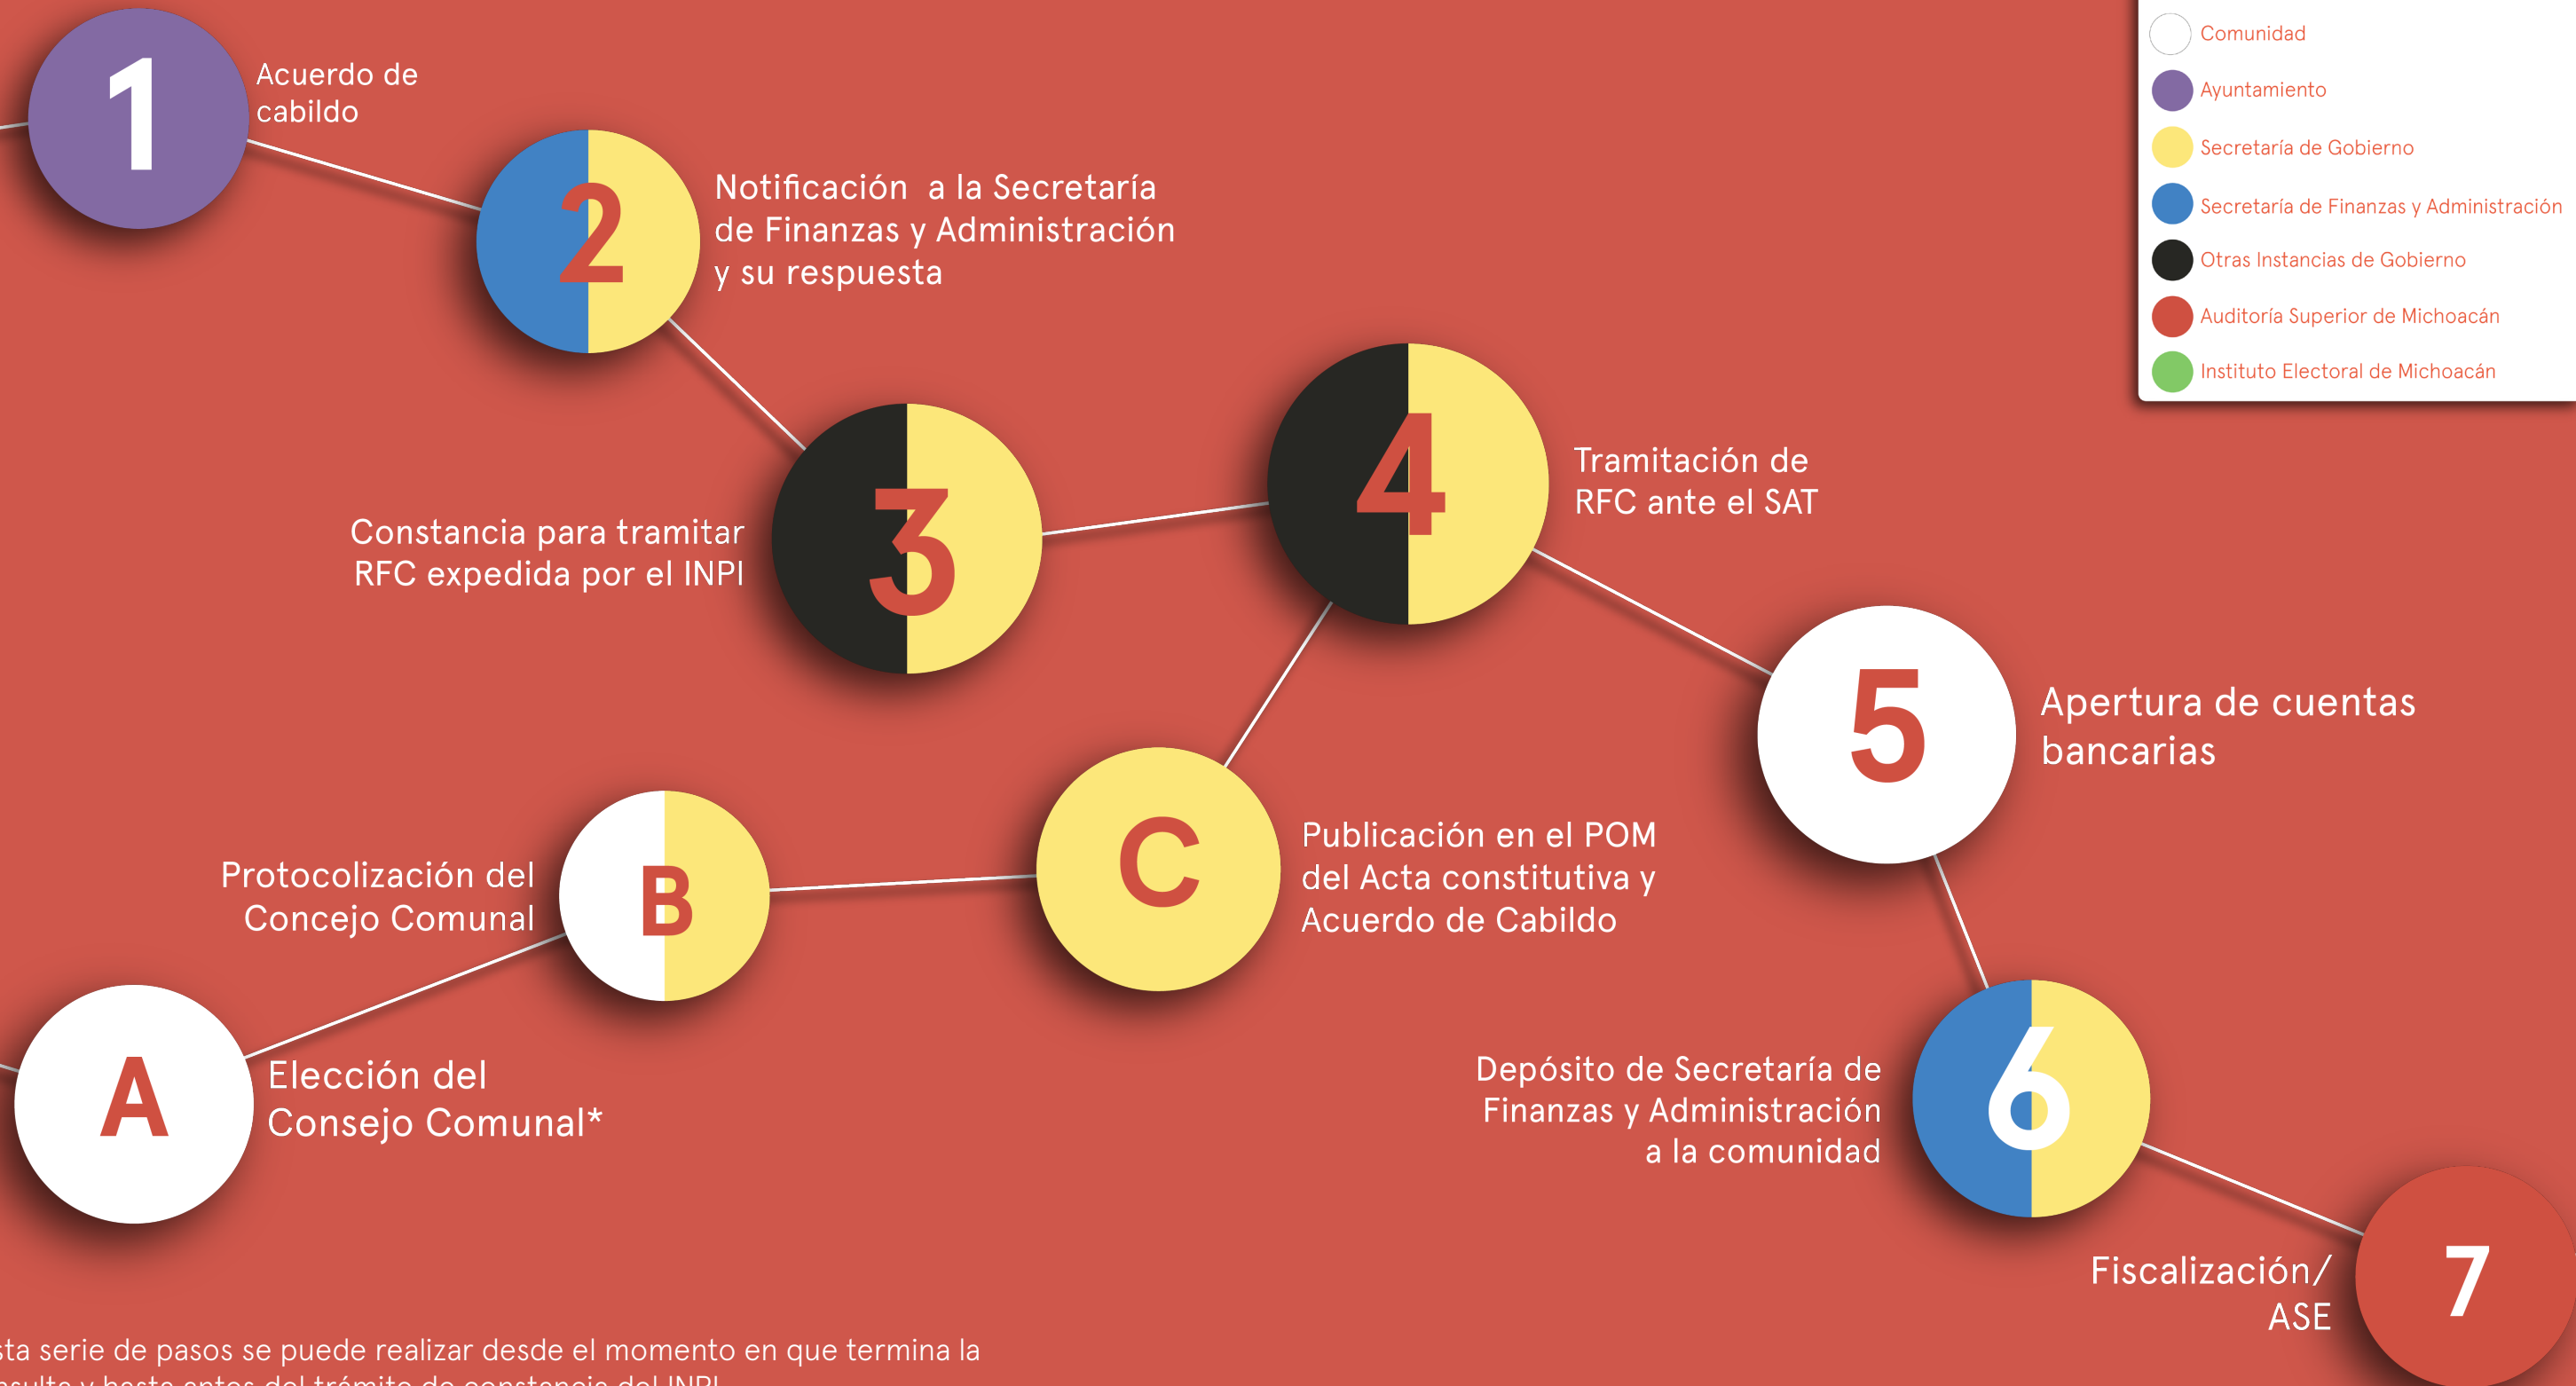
Comunidad
Ayuntamiento
Secretaría de Gobierno
Secretaría de Finanzas y Administración
Otras Instancias de Gobierno
Auditoría Superior de Michoacán
Instituto Electoral de Michoacán

1
Acuerdo de cabildo

2
Notificación a la Secretaría de Finanzas y Administración y su respuesta

3
Constancia para tramitar RFC expedida por el INPI

4
Tramitación de RFC ante el SAT

5
Apertura de cuentas bancarias

B
Protocolización del Concejo Comunal

C
Publicación en el POM del Acta constitutiva y Acuerdo de Cabildo

A
Elección del Consejo Comunal*

6
Depósito de Secretaría de Finanzas y Administración a la comunidad

7
Fiscalización/ ASE

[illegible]sta serie de pasos se puede realizar desde el momento en que termina la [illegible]